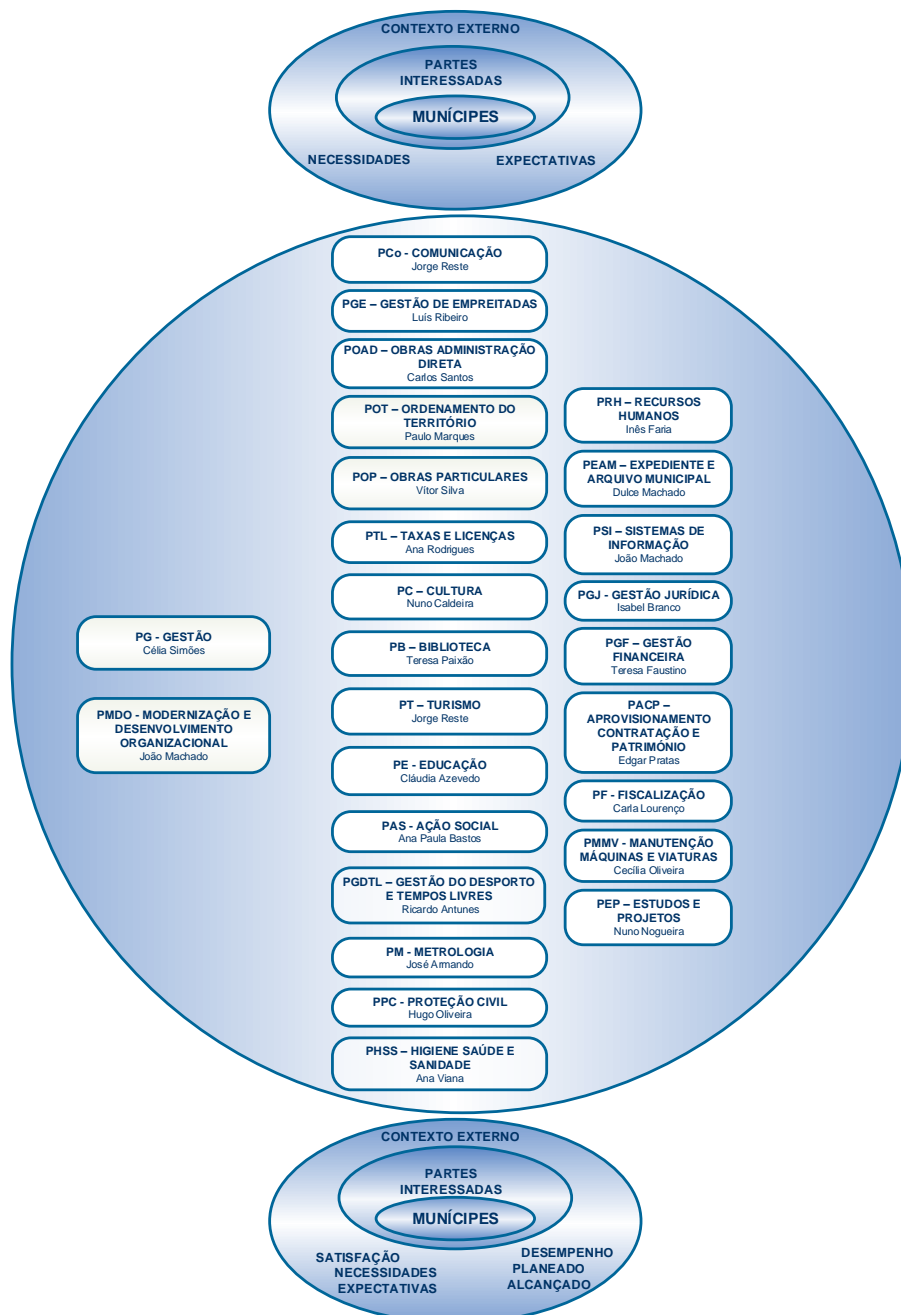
CONTEXTO EXTERNO

PARTES INTERESSADAS

MUNÍCIPES

NECESSIDADES

EXPECTATIVAS

PCo - COMUNICAÇÃO
Jorge Reste

PGE – GESTÃO DE EMPREITADAS
Luís Ribeiro

POAD – OBRAS ADMINISTRAÇÃO DIRETA
Carlos Santos

POT – ORDENAMENTO DO TERRITÓRIO
Paulo Marques

POP – OBRAS PARTICULARES
Vítor Silva

PTL – TAXAS E LICENÇAS
Ana Rodrigues

PC – CULTURA
Nuno Caldeira

PB – BIBLIOTECA
Teresa Paixão

PT – TURISMO
Jorge Reste

PE - EDUCAÇÃO
Cláudia Azevedo

PAS - AÇÃO SOCIAL
Ana Paula Bastos

PGDTL – GESTÃO DO DESPORTO E TEMPOS LIVRES
Ricardo Antunes

PM - METROLOGIA
José Armando

PPC - PROTEÇÃO CIVIL
Hugo Oliveira

PHSS – HIGIENE SAÚDE E SANIDADE
Ana Viana

PRH – RECURSOS HUMANOS
Inês Faria

PEAM – EXPEDIENTE E ARQUIVO MUNICIPAL
Dulce Machado

PSI – SISTEMAS DE INFORMAÇÃO
João Machado

PGJ - GESTÃO JURÍDICA
Isabel Branco

PGF – GESTÃO FINANCEIRA
Teresa Faustino

PACP – APROVISIONAMENTO CONTRATAÇÃO E PATRIMÓNIO
Edgar Pratas

PF - FISCALIZAÇÃO
Carla Lourenço

PMMV - MANUTENÇÃO MÁQUINAS E VIATURAS
Cecília Oliveira

PEP – ESTUDOS E PROJETOS
Nuno Nogueira

PG - GESTÃO
Célia Simões

PMDO - MODERNIZAÇÃO E DESENVOLVIMENTO ORGANIZACIONAL
João Machado

CONTEXTO EXTERNO

PARTES INTERESSADAS

MUNÍCIPES

SATISFAÇÃO NECESSIDADES EXPECTATIVAS

DESEMPENHO PLANEADO ALCANÇADO